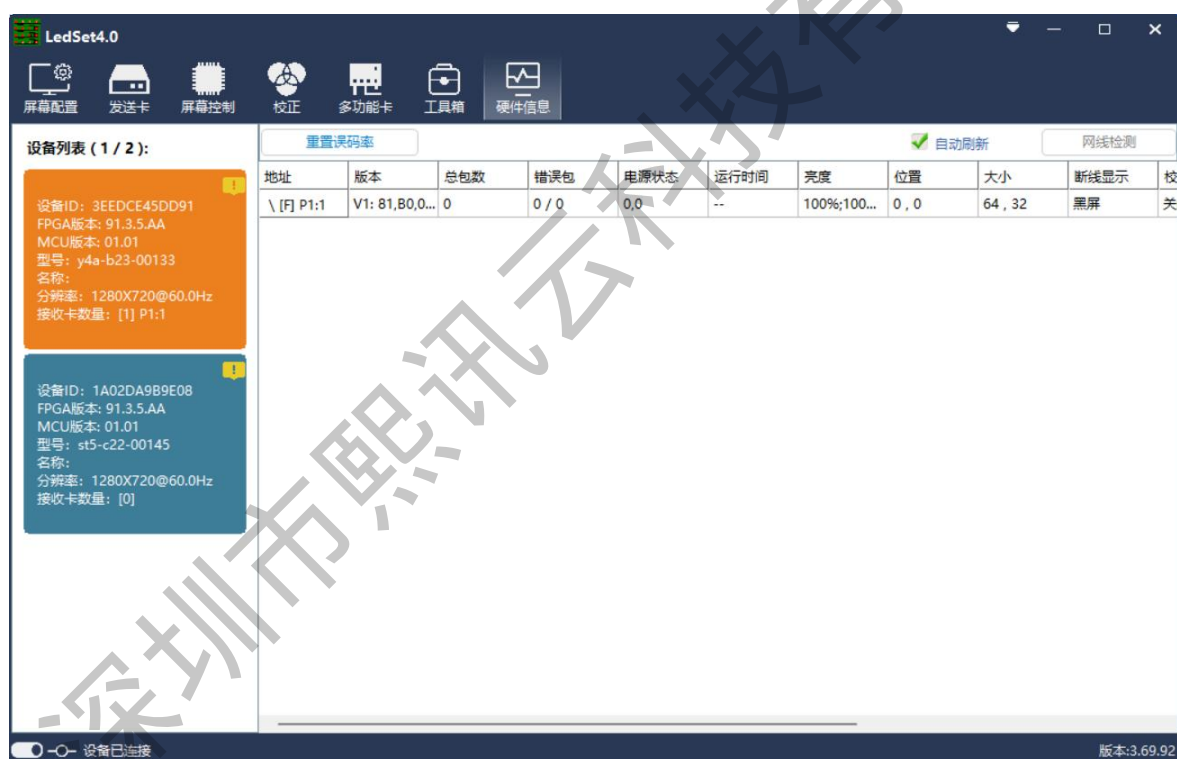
LedSet4.0

屏幕配置 发送卡 屏幕控制 校正 多功能卡 工具箱 硬件信息

设备列表 ( 1 / 2 ):

设备ID: 3EEDCE45DD91
FPGA版本: 91.3.5.AA
MCU版本: 01.01
型号: y4a-b23-00133
名称:
分辨率: 1280X720@60.0Hz
接收卡数量: [1] P1:1

设备ID: 1A02DA9B9E08
FPGA版本: 91.3.5.AA
MCU版本: 01.01
型号: st5-c22-00145
名称:
分辨率: 1280X720@60.0Hz
接收卡数量: [0]

重置误码率 自动刷新 网线检测

| 地址 | 版本 | 总包数 | 错误包 | 电源状态 | 运行时间 | 亮度 | 位置 | 大小 | 断线显示 | 校 |
|---|---|---|---|---|---|---|---|---|---|---|
| \ [F] P1:1 | V1: 81,B0,0... | 0 | 0 / 0 | 0,0 | -- | 100%;100... | 0 , 0 | 64 , 32 | 黑屏 | 关 |

深圳市熙讯云科技有

设备已连接

版本:3.69.92